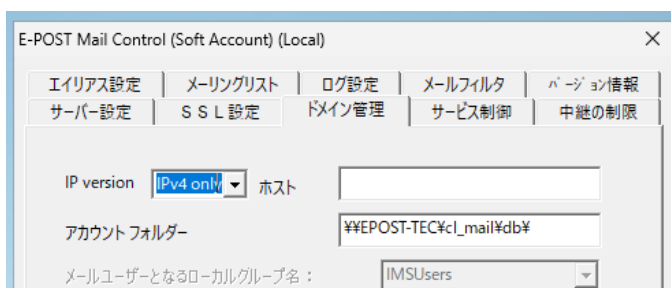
E-POST Mail Control (Soft Account) (Local)

×

エイリアス設定 | メーリングリスト | ログ設定 | メールフィルタ | バージョン情報

サーバー設定 | SSL設定 | ドメイン管理 | サービス制御 | 中継の制限

IP version IPv4 only ホスト

アカウント フォルダー ¥¥EPOST-TEC¥cl_mail¥db¥

メールユーザーとなるローカルグループ名： IMSUsers